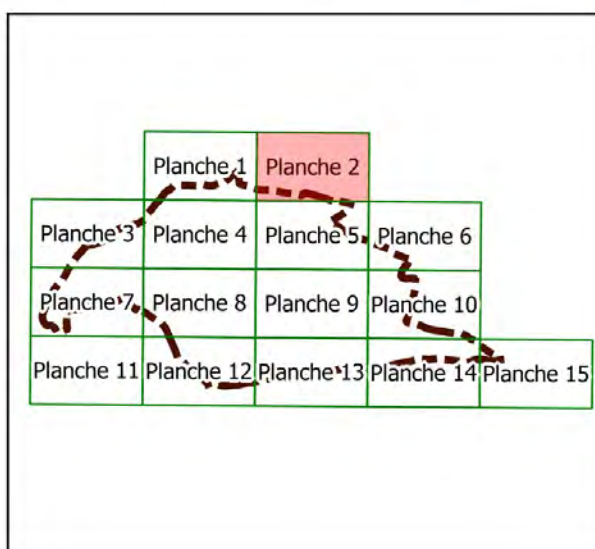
| | Planche 1 | Planche 2 | | |
|---|---|---|---|---|
| Planche 3 | Planche 4 | Planche 5 | Planche 6 | |
| Planche 7 | Planche 8 | Planche 9 | Planche 10 | |
| Planche 11 | Planche 12 | Planche 13 | Planche 14 | Planche 15 |